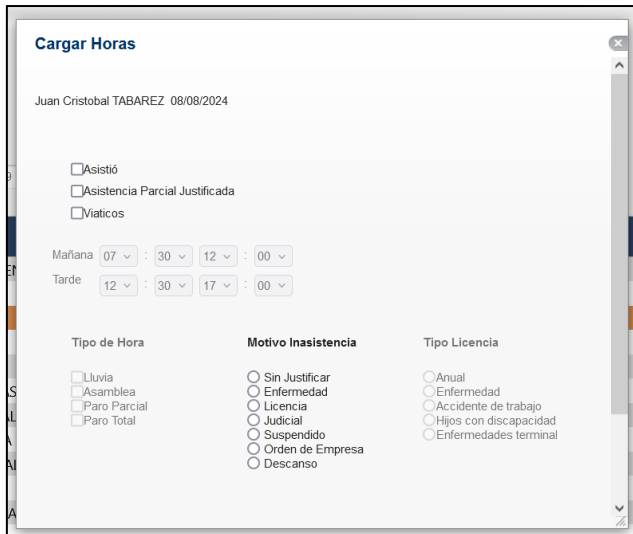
Cargar Horas

Juan Cristobal TABAREZ 08/08/2024

Asistió
Asistencia Parcial Justificada
Viaticos

Mañana 07 : 30 12 : 00
Tarde 12 : 30 17 : 00

Tipo de Hora
Lluvia
Asamblea
Paro Parcial
Paro Total

Motivo Inasistencia
Sin Justificar
Enfermedad
Licencia
Judicial
Suspendido
Orden de Empresa
Descanso

Tipo Licencia
Anual
Enfermedad
Accidente de trabajo
Hijos con discapacidad
Enfermedades terminal